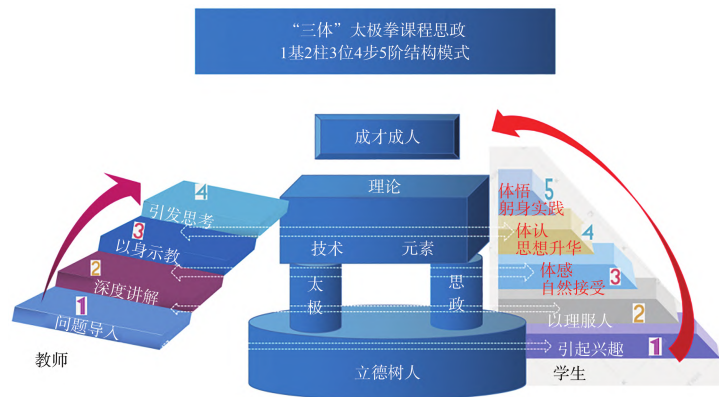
“三体”太极拳课程思政
1基2柱3位4步5阶结构模式

成才成人

理论

技术 元素

太
极

思
政

立德树人

4 引发思考
3 以身示教
2 深度讲解
1 问题导入

教师

5 体悟
躬身实践
4 体认
思想升华
3 体感
自然接受
2 以理服人
1 引起兴趣

学生